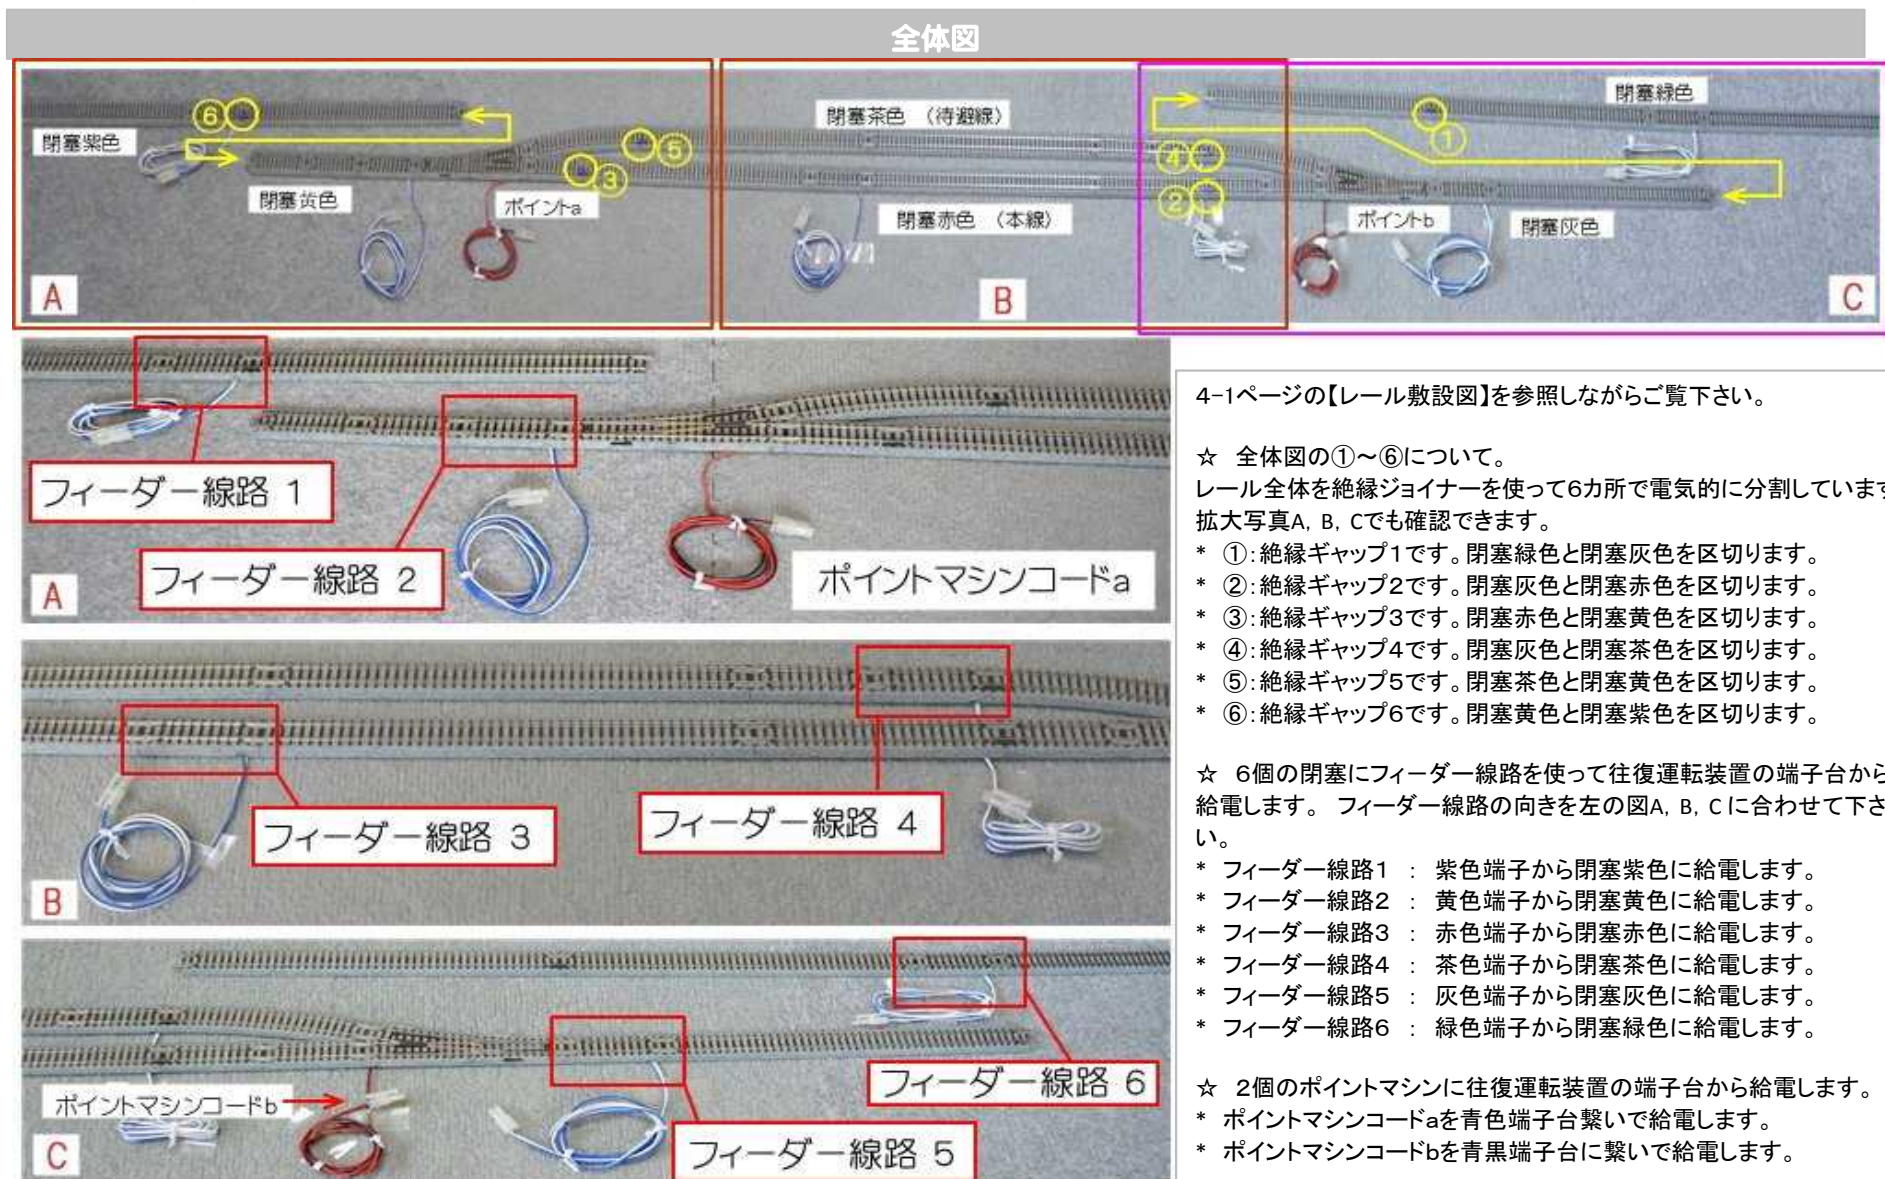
全体図

閉塞紫色
⑥
閉塞黄色
ポイントa
③
⑤
A
閉塞茶色 （待避線）
閉塞赤色 （本線）
B
④
②
①
閉塞緑色
ポイントb
閉塞灰色
C

フィーダー線路 1
フィーダー線路 2
ポイントマシンコードa
A

フィーダー線路 3
フィーダー線路 4
B

ポイントマシンコードb
フィーダー線路 5
フィーダー線路 6
C

4-1ページの【レール敷設図】を参照しながらご覧下さい。

☆ 全体図の①～⑥について。
レール全体を絶縁ジョイナーを使って6カ所で電気的に分割しています
拡大写真A, B, Cでも確認できます。
* ①:絶縁ギャップ1です。閉塞緑色と閉塞灰色を区切ります。
* ②:絶縁ギャップ2です。閉塞灰色と閉塞赤色を区切ります。
* ③:絶縁ギャップ3です。閉塞赤色と閉塞黄色を区切ります。
* ④:絶縁ギャップ4です。閉塞灰色と閉塞茶色を区切ります。
* ⑤:絶縁ギャップ5です。閉塞茶色と閉塞黄色を区切ります。
* ⑥:絶縁ギャップ6です。閉塞黄色と閉塞紫色を区切ります。

☆ 6個の閉塞にフィーダー線路を使って往復運転装置の端子台から給電します。 フィーダー線路の向きを左の図A, B, Cに合わせて下さい。
* フィーダー線路1 ： 紫色端子から閉塞紫色に給電します。
* フィーダー線路2 ： 黄色端子から閉塞黄色に給電します。
* フィーダー線路3 ： 赤色端子から閉塞赤色に給電します。
* フィーダー線路4 ： 茶色端子から閉塞茶色に給電します。
* フィーダー線路5 ： 灰色端子から閉塞灰色に給電します。
* フィーダー線路6 ： 緑色端子から閉塞緑色に給電します。

☆ 2個のポイントマシンに往復運転装置の端子台から給電します。
* ポイントマシンコードaを青色端子台繋いで給電します。
* ポイントマシンコードbを青黒端子台に繋いで給電します。